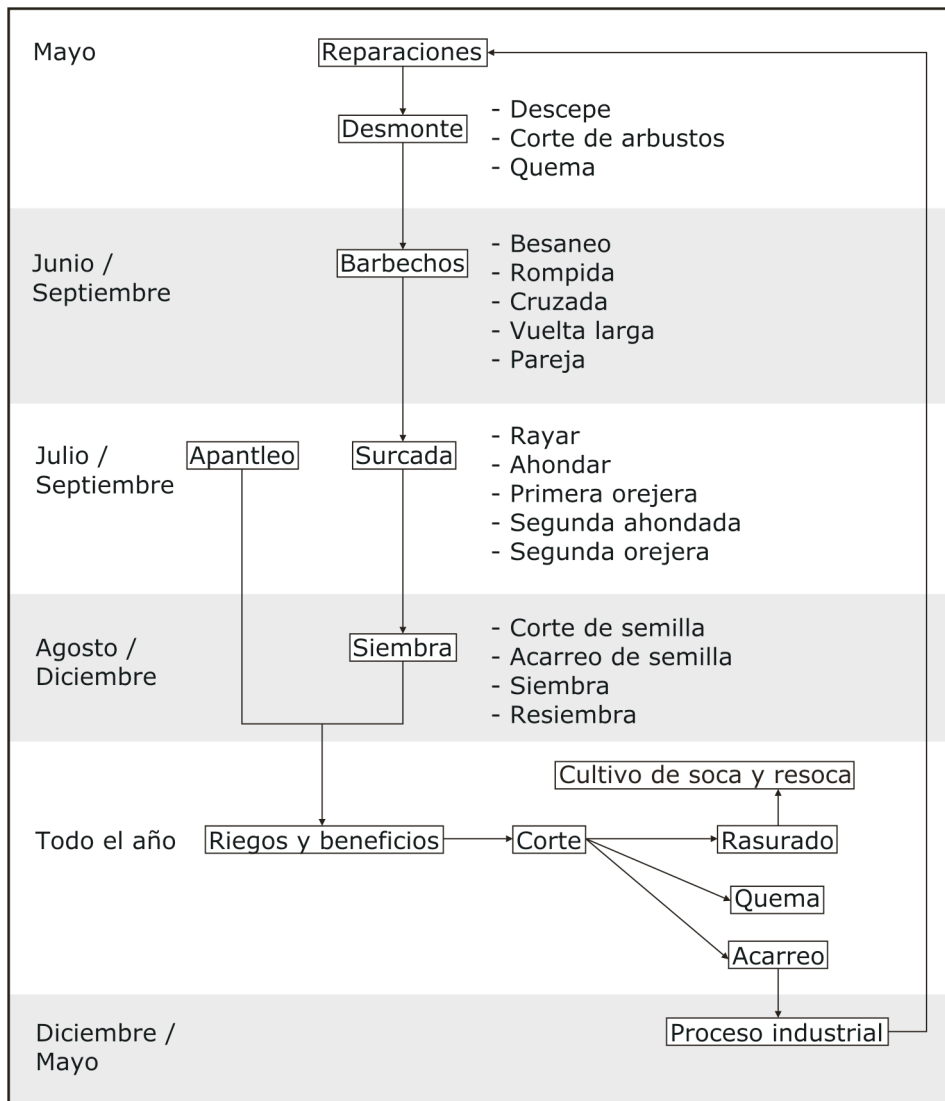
Mayo

Reparaciones

Desmonte

- Descepe
- Corte de arbustos
- Quema

Junio / Septiembre

Barbechos

- Besaneo
- Rompida
- Cruzada
- Vuelta larga
- Pareja

Julio / Septiembre

Apantleo

Surcada

- Rayar
- Ahondar
- Primera orejera
- Segunda ahondada
- Segunda orejera

Agosto / Diciembre

Siembra

- Corte de semilla
- Acarreo de semilla
- Siembra
- Resiembra

Cultivo de soca y resoca

Todo el año

Riegos y beneficios

Corte

Rasurado

Quema

Acarreo

Diciembre / Mayo

Proceso industrial